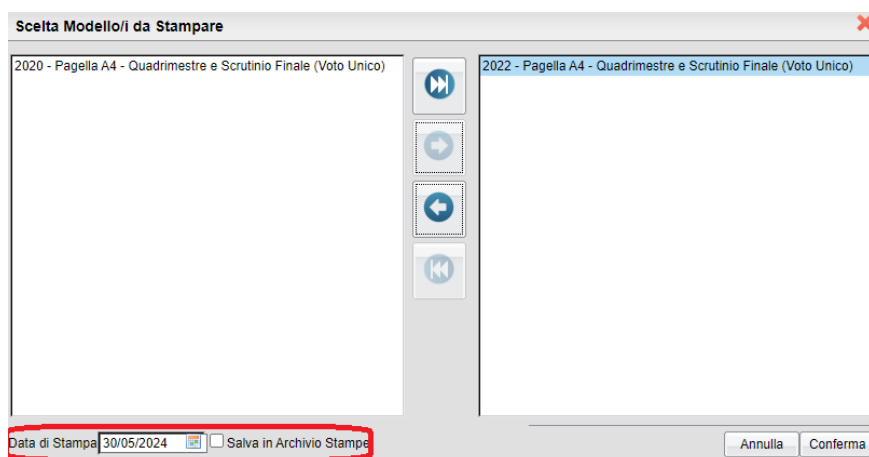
Scelta Modello/i da Stampare

2020 - Pagella A4 - Quadrimestre e Scrutinio Finale (Voto Unico)

2022 - Pagella A4 - Quadrimestre e Scrutinio Finale (Voto Unico)

Data di Stampa 30/05/2024 Salva in Archivio Stampe

Annulla Conferma